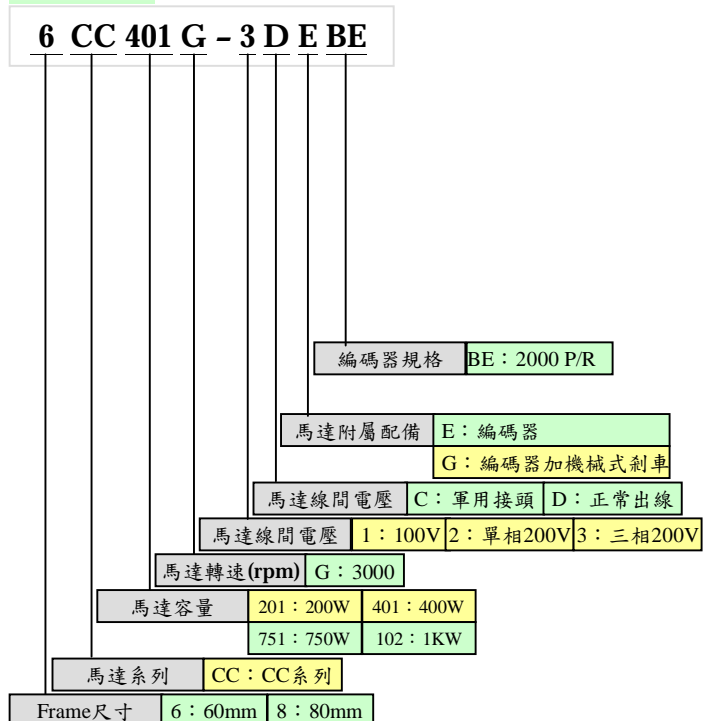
6 CC 401 G – 3 D E BE

| 編碼器規格 | BE：2000 P/R |
|---|---|

| 馬達附屬配備 | E：編碼器 |
|---|---|
| | G：編碼器加機械式剎車 |

| 馬達線間電壓 | C：軍用接頭 | D：正常出線 |
|---|---|---|

| 馬達線間電壓 | 1：100V | 2：單相200V | 3：三相200V |
|---|---|---|---|

| 馬達轉速(rpm) | G：3000 |
|---|---|

| 馬達容量 | 201：200W | 401：400W |
|---|---|---|
| | 751：750W | 102：1KW |

| 馬達系列 | CC：CC系列 |
|---|---|

| Frame尺寸 | 6：60mm | 8：80mm |
|---|---|---|